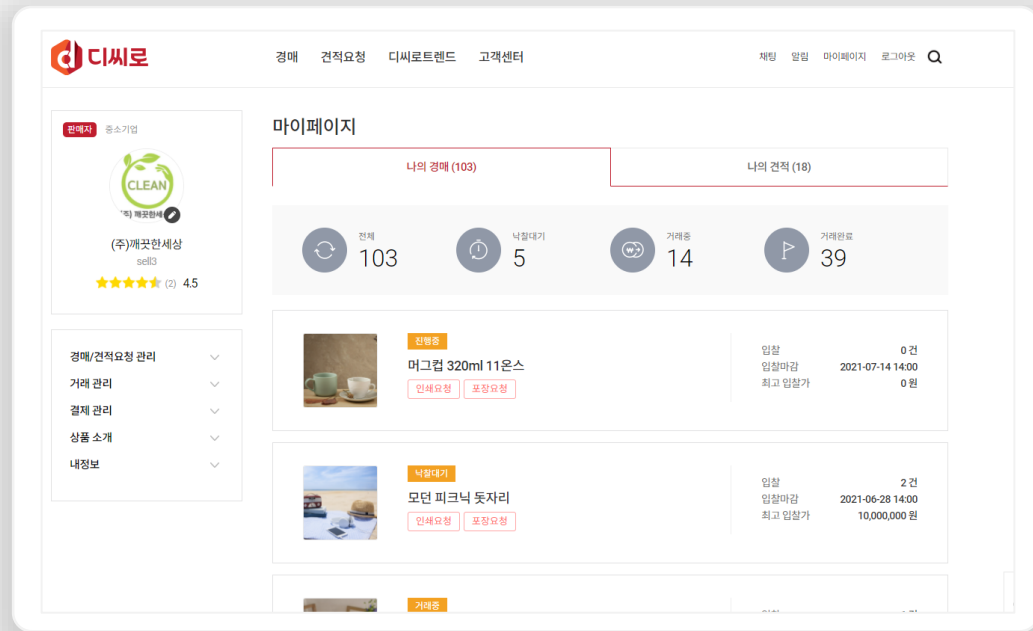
디씨로

경매 견적요청 디씨로트렌드 고객센터

채팅 알림 마이페이지 로그아웃

판매자 중소기업

CLEAN

(주)깨끗한세

(주)깨끗한세상
sell3
(2) 4.5

경매/견적요청 관리
거래 관리
결제 관리
상품 소개
내정보

마이페이지

나의 경매 (103)
나의 견적 (18)

전체 103
낙찰대기 5
거래중 14
거래완료 39

진행중
머그컵 320ml 11온스
인쇄요청 포장요청
입찰 0 건
입찰마감 2021-07-14 14:00
최고 입찰가 0 원

낙찰대기
모던 피크닉 돗자리
인쇄요청 포장요청
입찰 2 건
입찰마감 2021-06-28 14:00
최고 입찰가 10,000,000 원

거래중